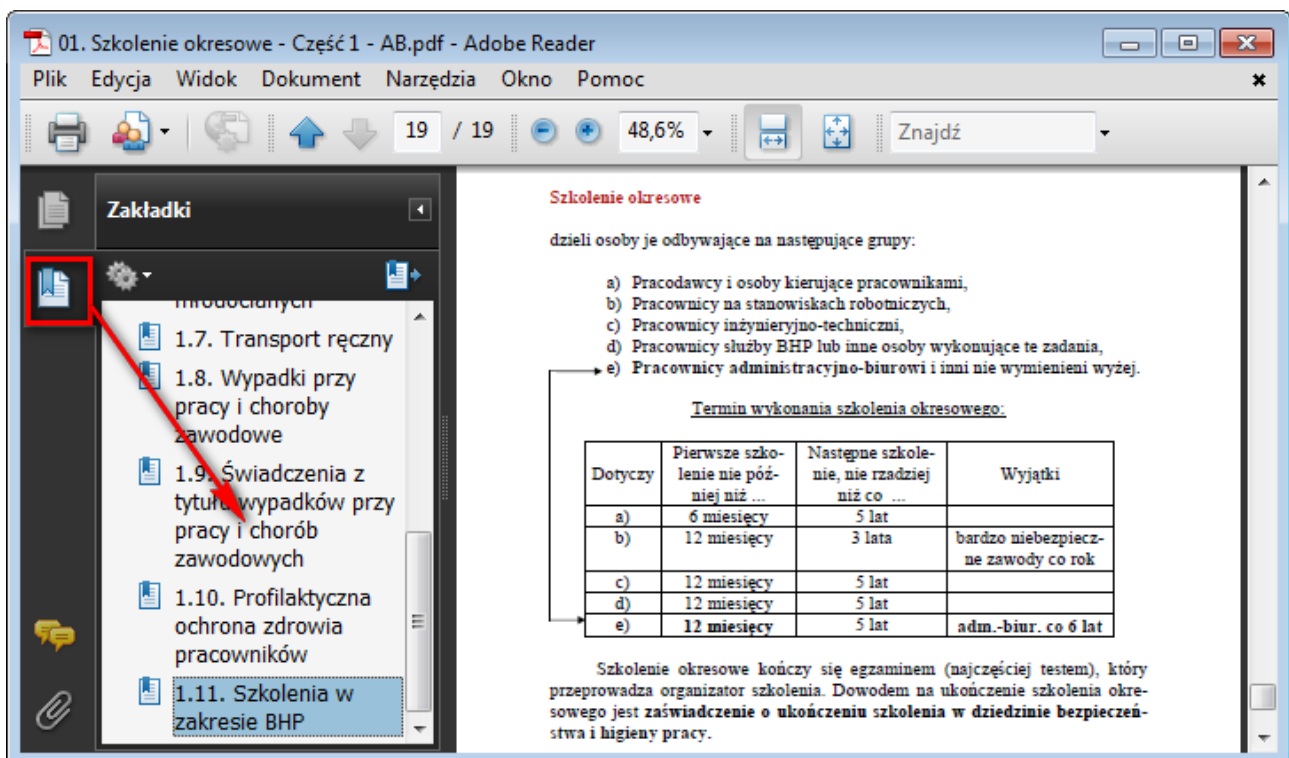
01. Szkolenie okresowe - Część 1 - AB.pdf - Adobe Reader

Plik Edycja Widok Dokument Narzędzia Okno Pomoc

19 / 19 48,6% Znajdź

Zakładki

1.7. Transport ręczny

1.8. Wypadki przy pracy i choroby zawodowe

1.9. Świadczenia z tytułu wypadków przy pracy i chorób zawodowych

1.10. Profilaktyczna ochrona zdrowia pracowników

1.11. Szkolenia w zakresie BHP

Szkolenie okresowe

dzieli osoby je odbywające na następujące grupy:

a) Pracodawcy i osoby kierujące pracownikami,
b) Pracownicy na stanowiskach robotniczych,
c) Pracownicy inżynieryjno-techniczni,
d) Pracownicy służby BHP lub inne osoby wykonujące te zadania,
e) Pracownicy administracyjno-biurowi i inni nie wymienieni wyżej.

Termin wykonania szkolenia okresowego:

| Dotyczy | Pierwsze szkolenie nie później niż ... | Następne szkolenie, nie rzadziej niż co ... | Wyjątki |
|---|---|---|---|
| a) | 6 miesięcy | 5 lat | |
| b) | 12 miesięcy | 3 lata | bardzo niebezpieczne zawody co rok |
| c) | 12 miesięcy | 5 lat | |
| d) | 12 miesięcy | 5 lat | |
| e) | 12 miesięcy | 5 lat | adm.-biur. co 6 lat |

Szkolenie okresowe kończy się egzaminem (najczęściej testem), który przeprowadza organizator szkolenia. Dowodem na ukończenie szkolenia okresowego jest zaświadczenie o ukończeniu szkolenia w dziedzinie bezpieczeństwa i higieny pracy.